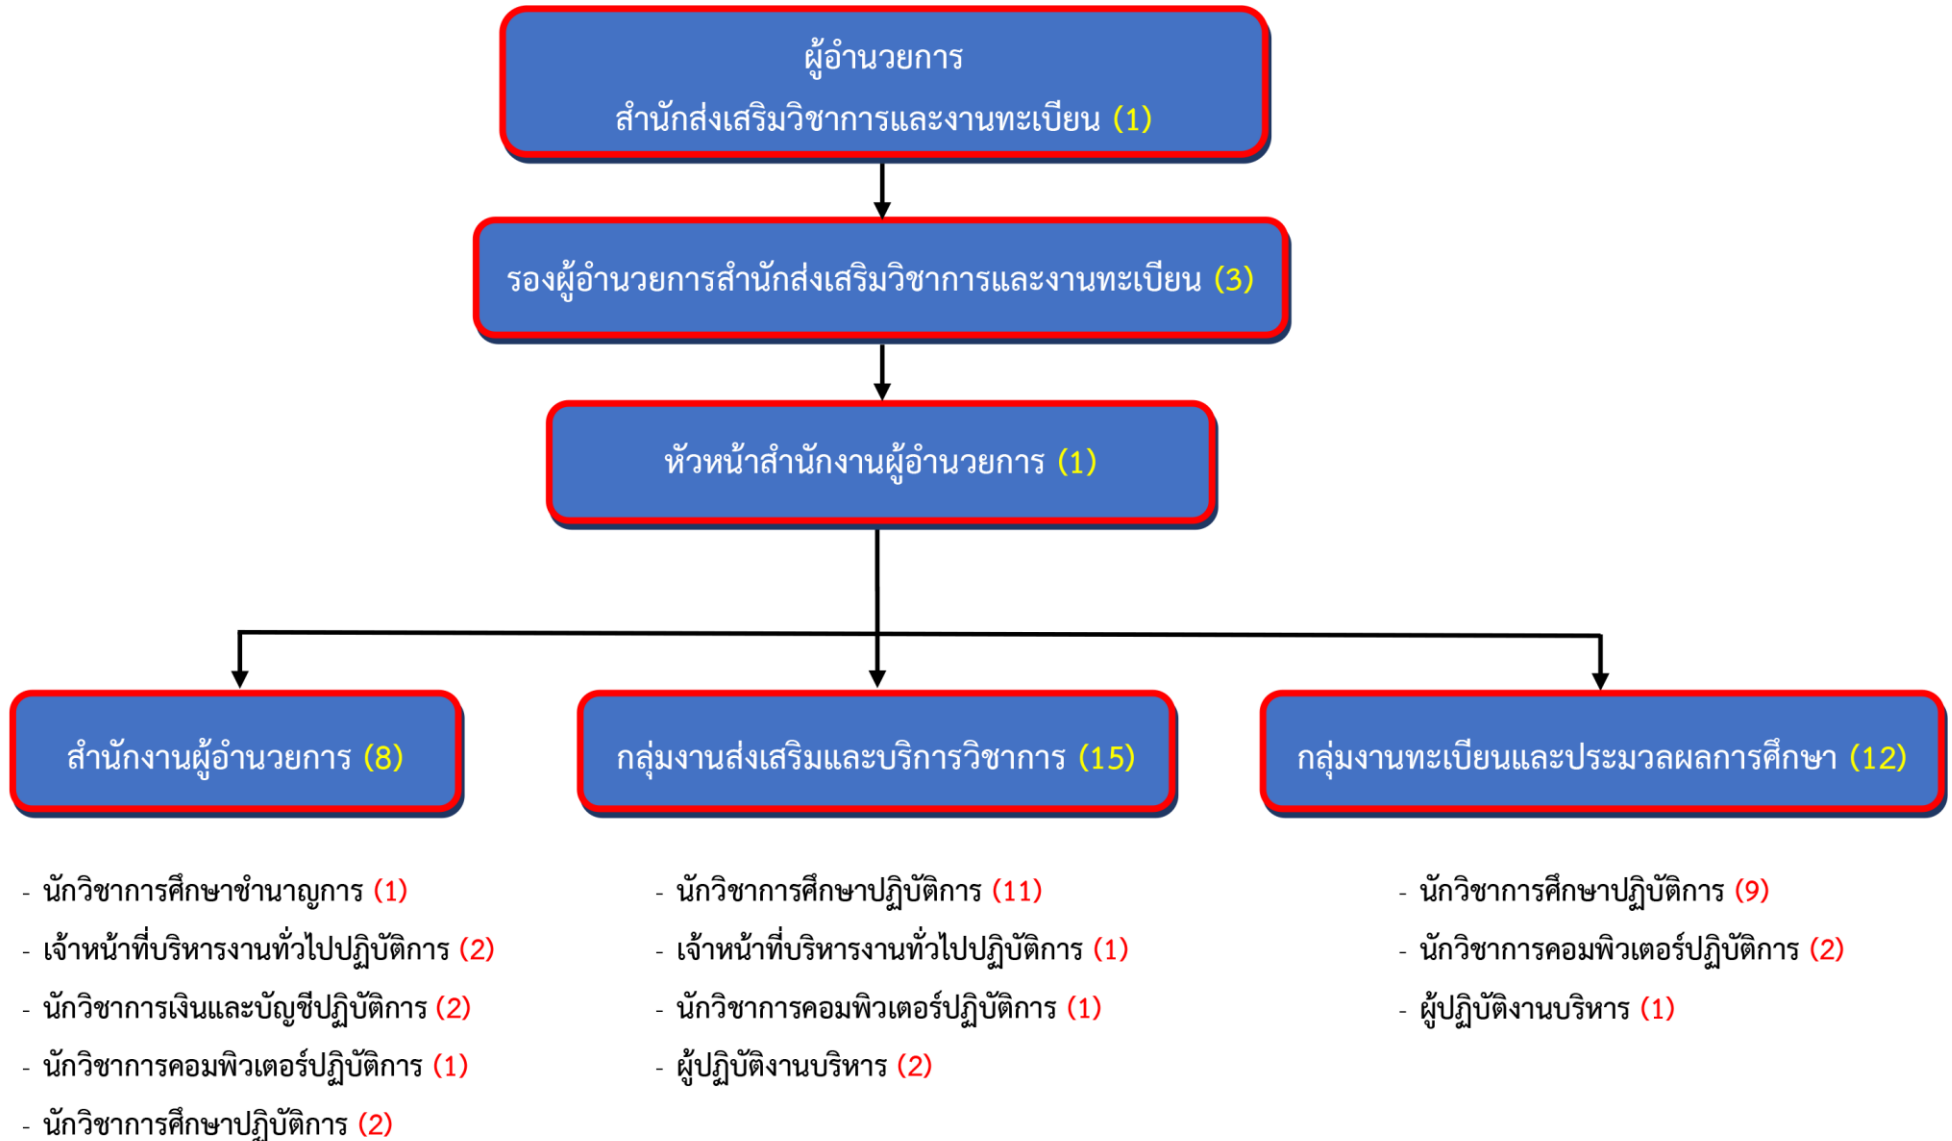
ผู้อำนวยการ
สำนักส่งเสริมวิชาการและงานทะเบียน (1)

รองผู้อำนวยการสำนักส่งเสริมวิชาการและงานทะเบียน (3)

หัวหน้าสำนักงานผู้อำนวยการ (1)

สำนักงานผู้อำนวยการ (8)

กลุ่มงานส่งเสริมและบริการวิชาการ (15)

กลุ่มงานทะเบียนและประมวลผลการศึกษา (12)

- นักวิชาการศึกษาชำนาญการ (1)
- เจ้าหน้าที่บริหารงานทั่วไปปฏิบัติการ (2)
- นักวิชาการเงินและบัญชีปฏิบัติการ (2)
- นักวิชาการคอมพิวเตอร์ปฏิบัติการ (1)
- นักวิชาการศึกษาปฏิบัติการ (2)

- นักวิชาการศึกษาปฏิบัติการ (11)
- เจ้าหน้าที่บริหารงานทั่วไปปฏิบัติการ (1)
- นักวิชาการคอมพิวเตอร์ปฏิบัติการ (1)
- ผู้ปฏิบัติงานบริหาร (2)

- นักวิชาการศึกษาปฏิบัติการ (9)
- นักวิชาการคอมพิวเตอร์ปฏิบัติการ (2)
- ผู้ปฏิบัติงานบริหาร (1)